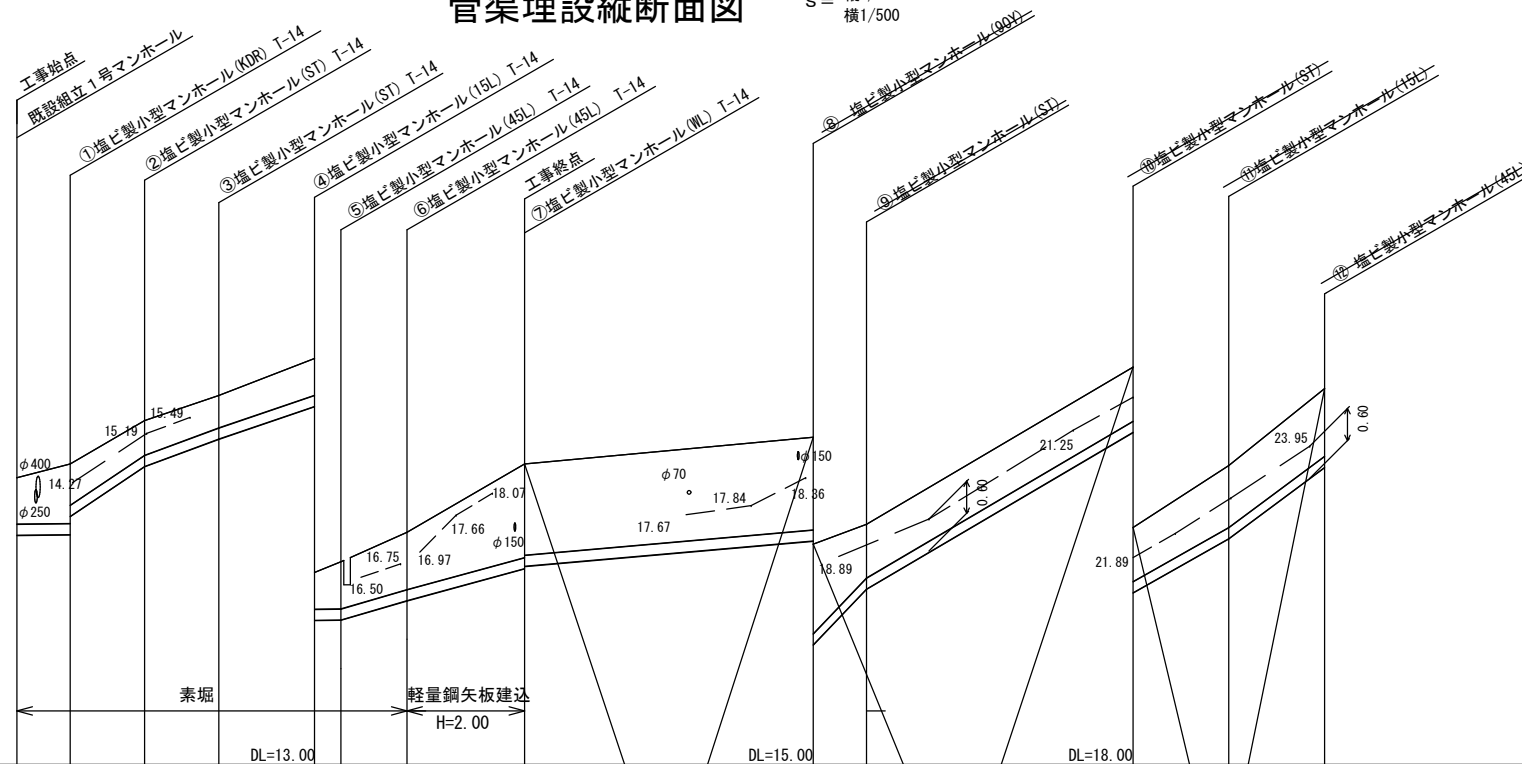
管渠埋設縦断面図

S = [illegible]
横1/500

工事始点
既設組立1号マンホール
①塩ビ製小型マンホール(KDR) T-14
②塩ビ製小型マンホール(ST) T-14
③塩ビ製小型マンホール(ST) T-14
④塩ビ製小型マンホール(15L) T-14
⑤塩ビ製小型マンホール(45L) T-14
⑥塩ビ製小型マンホール(45L) T-14
工事終点
⑦塩ビ製小型マンホール(WL) T-14
⑧ 塩ビ製小型マンホール(90Y)
⑨塩ビ製小型マンホール(ST)
⑩塩ビ製小型マンホール(ST)
⑪塩ビ製小型マンホール(15L)
⑫ 塩ビ製小型マンホール(45L)

15.49
15.19
φ400
14.27
φ250
18.07
17.66
16.75
16.97
16.50
φ150
φ70
17.84
17.67
φ150
18.36
18.89
21.25
0.60
21.89
23.95
0.60

素堀
軽量鋼矢板建込
H=2.00
DL=13.00
DL=15.00
DL=18.00